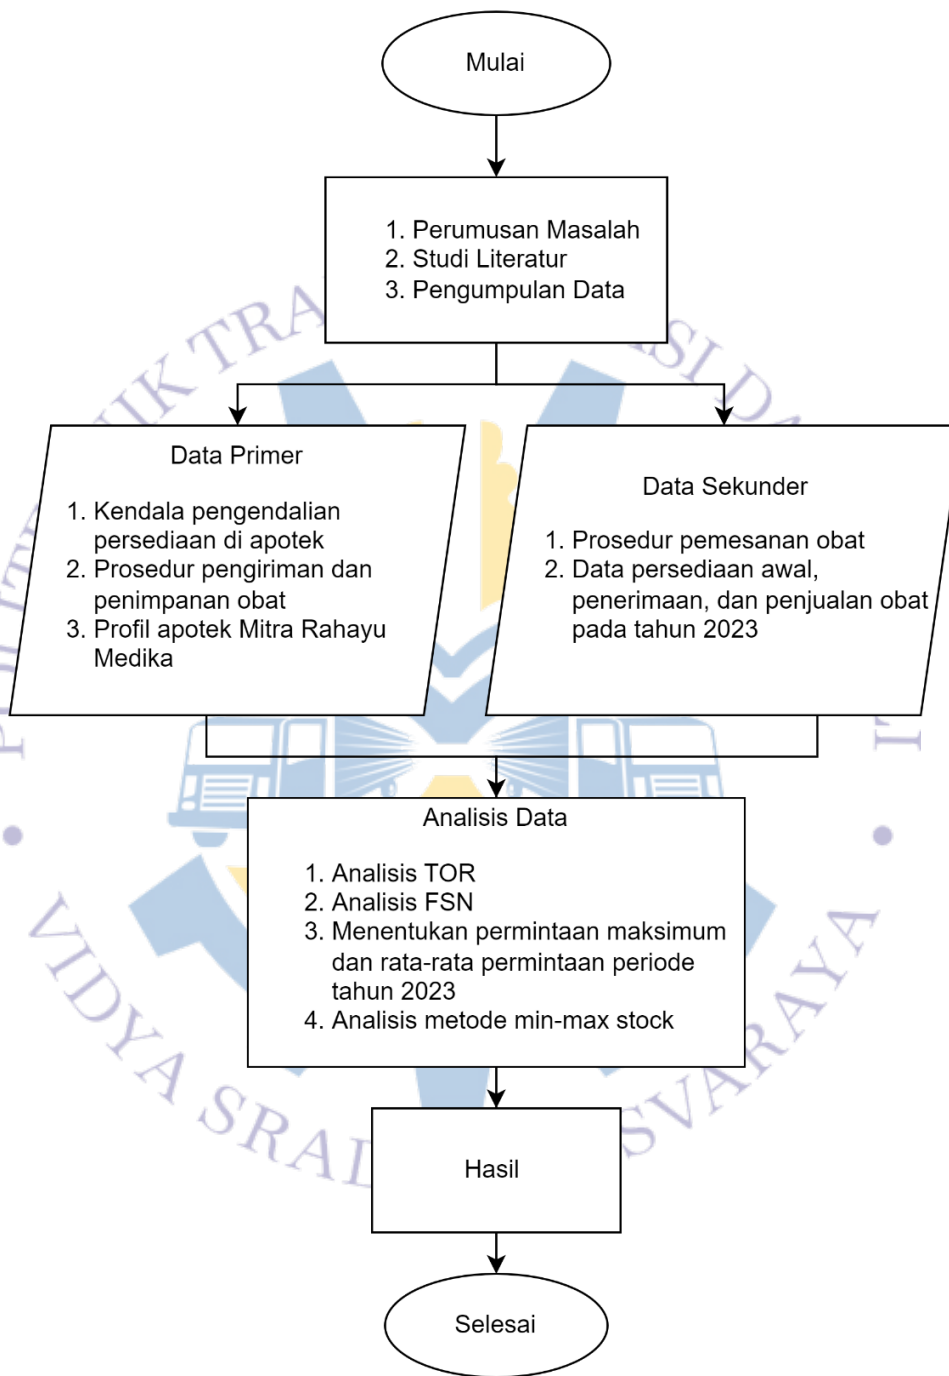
Mulai

1. Perumusan Masalah
2. Studi Literatur
3. Pengumpulan Data

Data Primer

1. Kendala pengendalian persediaan di apotek
2. Prosedur pengiriman dan penimpanan obat
3. Profil apotek Mitra Rahayu Medika

Data Sekunder

1. Prosedur pemesanan obat
2. Data persediaan awal, penerimaan, dan penjualan obat pada tahun 2023

Analisis Data

1. Analisis TOR
2. Analisis FSN
3. Menentukan permintaan maksimum dan rata-rata permintaan periode tahun 2023
4. Analisis metode min-max stock

Hasil

Selesai

IK TRA SI D I VIDYA SRA SVARAYA